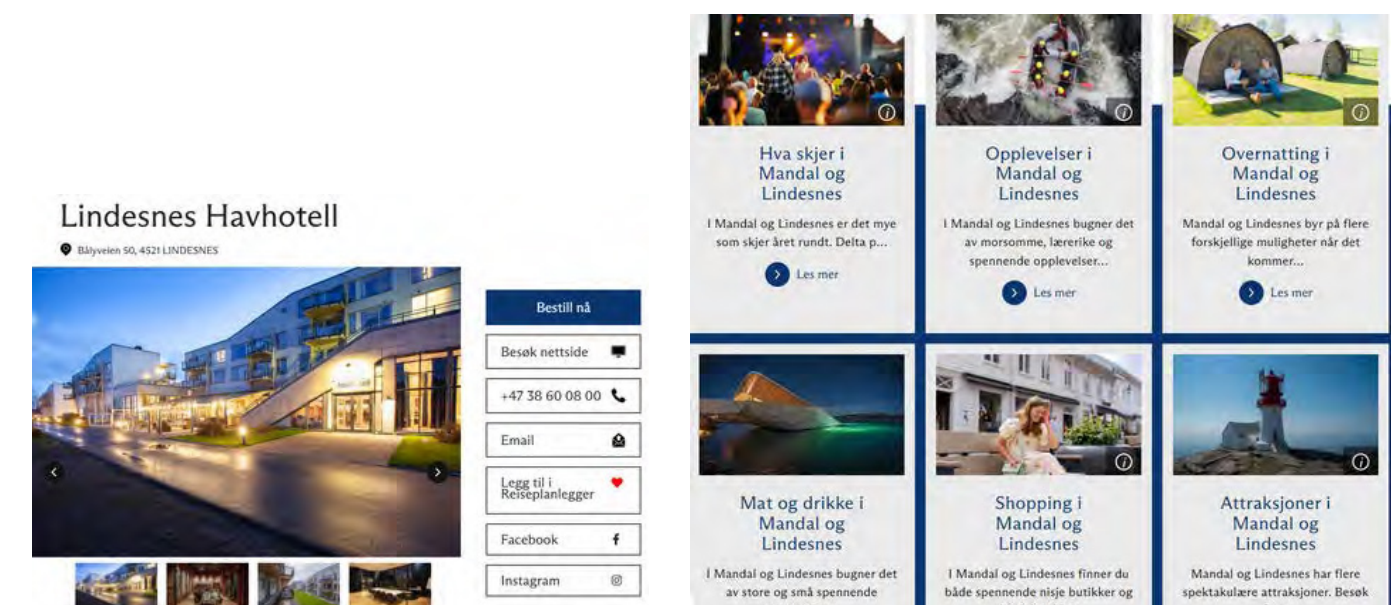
Lindesnes Havhotell

Bålyveien 50, 4521 LINDESNES

Bestill nå

Besøk nettside

+47 38 60 08 00

Email

Legg til i Reiseplanlegger

Facebook

Instagram

Hva skjer i Mandal og Lindesnes

I Mandal og Lindesnes er det mye som skjer året rundt. Delta p...

Les mer

Opplevelser i Mandal og Lindesnes

I Mandal og Lindesnes bugner det av morsomme, lærerike og spennende opplevelser...

Les mer

Overnatting i Mandal og Lindesnes

Mandal og Lindesnes byr på flere forskjellige muligheter når det kommer...

Les mer

Mat og drikke i Mandal og Lindesnes

I Mandal og Lindesnes bugner det av store og små spennende

Shopping i Mandal og Lindesnes

I Mandal og Lindesnes finner du både spennende nisje butikker og

Attraksjoner i Mandal og Lindesnes

Mandal og Lindesnes har flere spektakulære attraksjoner. Besøk